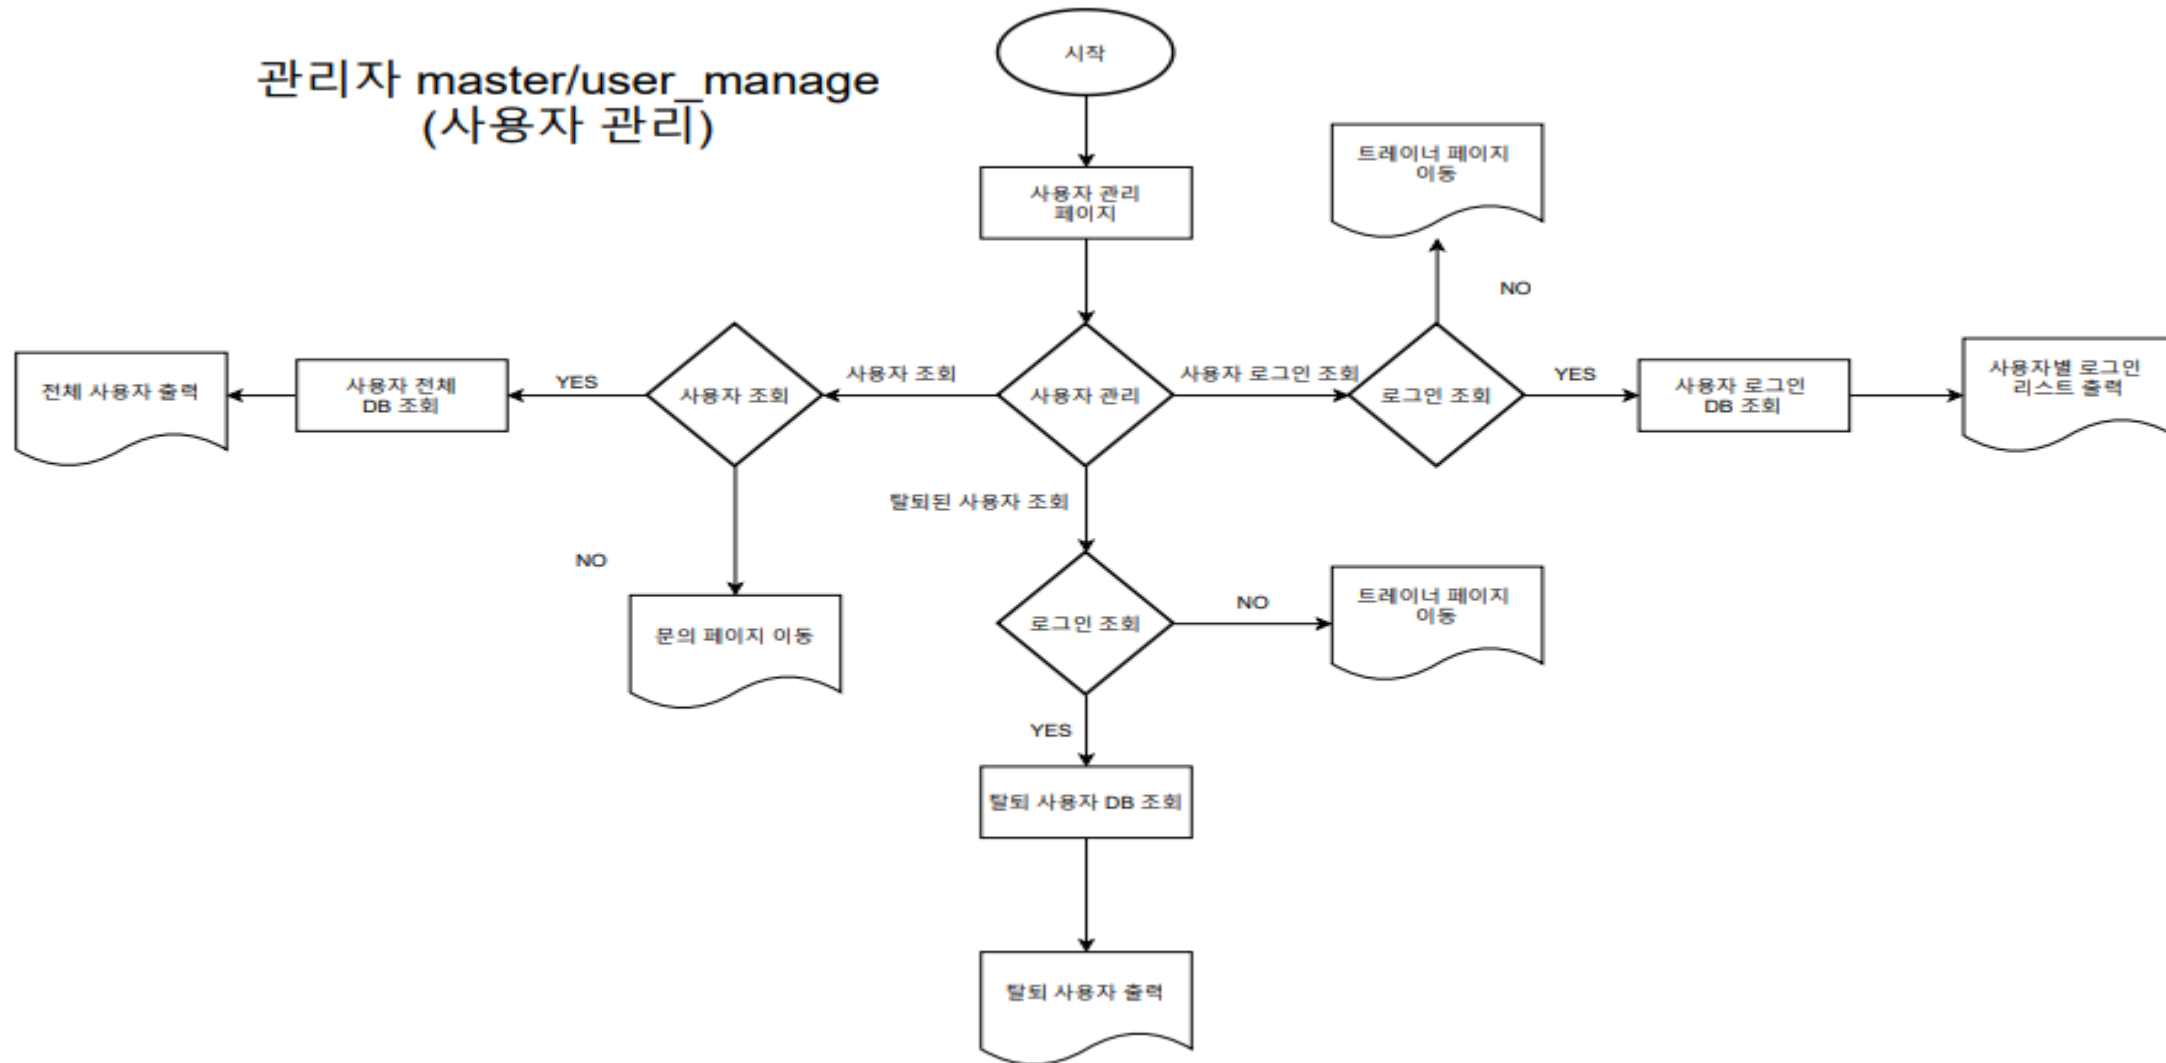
관리자 master/user_manage
(사용자 관리)

시작

사용자 관리 페이지

사용자 관리

사용자 조회

사용자 조회

YES

사용자 전체 DB 조회

전체 사용자 출력

NO

문의 페이지 이동

사용자 로그인 조회

로그인 조회

NO

트레이너 페이지 이동

YES

사용자 로그인 DB 조회

사용자별 로그인 리스트 출력

탈퇴된 사용자 조회

로그인 조회

NO

트레이너 페이지 이동

YES

탈퇴 사용자 DB 조회

탈퇴 사용자 출력